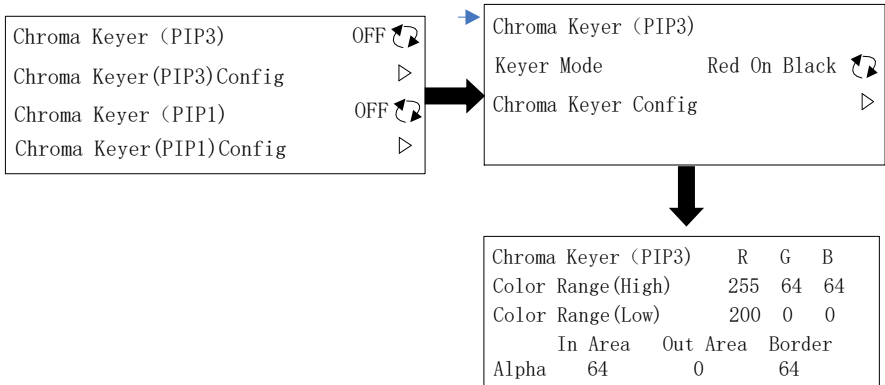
Chroma Keyer（PIP3） OFF
Chroma Keyer(PIP3)Config ▷
Chroma Keyer（PIP1） OFF
Chroma Keyer(PIP1)Config ▷

Chroma Keyer（PIP3）
Keyer Mode Red On Black
Chroma Keyer Config ▷

| Chroma Keyer（PIP3） | R | G | B |
|---|---|---|---|
| Color Range(High) | 255 | 64 | 64 |
| Color Range(Low) | 200 | 0 | 0 |

| | In Area | Out Area | Border |
|---|---|---|---|
| Alpha | 64 | 0 | 64 |